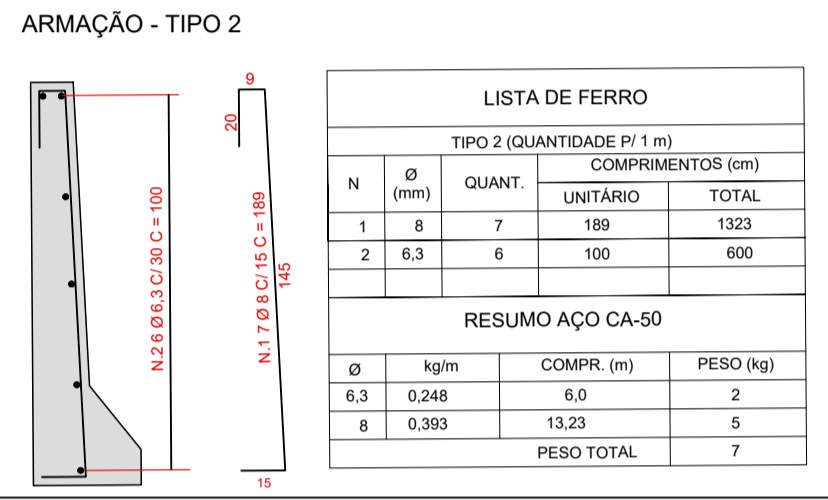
ARMAÇÃO - TIPO 2

N.2 6 Ø 6,3 C/ 30 C = 100

9

20

N.1 7 Ø 8 C/ 15 C = 189

145

15

LISTA DE FERRO

TIPO 2 (QUANTIDADE P/ 1 m)

| N | Ø (mm) | QUANT. | COMPRIMENTOS (cm) UNITÁRIO | TOTAL |
|---|---|---|---|---|
| 1 | 8 | 7 | 189 | 1323 |
| 2 | 6,3 | 6 | 100 | 600 |
| | | | | |

RESUMO AÇO CA-50

| Ø | kg/m | COMPR. (m) | PESO (kg) |
|---|---|---|---|
| 6,3 | 0,248 | 6,0 | 2 |
| 8 | 0,393 | 13,23 | 5 |
| | | PESO TOTAL | 7 |